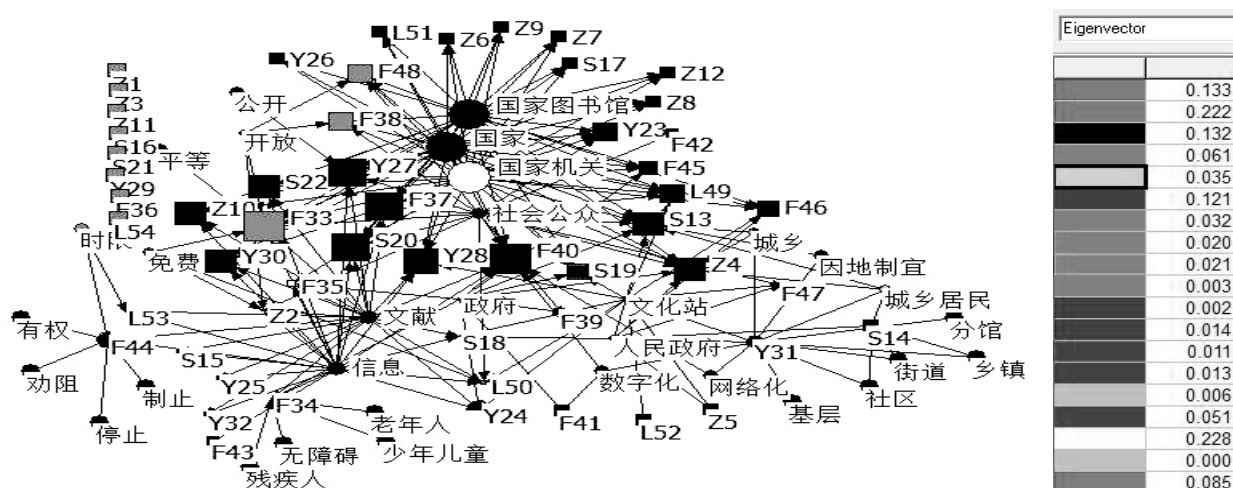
L51 Z6 Z9 Z7 Y26 F48 S17 Z12 Z1 Z3 公开 国家图书馆 Z8 Z11 F38 S16 开放 国家 Y23 F42 S21 平等 国家机关 F45 Y29 Y27 F36 S22 L49 Z10 F37 F46 L54 F33 社会公众 S13 时限 城乡 S20 F40 免费 Y30 Y28 S19 Z4 因地制宜 F35 F47 城乡居民 Z2 文献 政府 文化站 L53 有权 F39 S14 分馆 F44 S15 S18 人民政府 Y31 劝阻 信息 街道 乡镇 L50 制止 Y25 数字化 网络化 社区 F34 基层 Y32 老年人 Y24 停止 F41 L52 Z5 F43 无障碍 少年儿童 残疾人

| Eigenvector | |
|---|---|
| | |
| | 0.133 |
| | 0.222 |
| | 0.132 |
| | 0.061 |
| | 0.035 |
| | 0.121 |
| | 0.032 |
| | 0.020 |
| | 0.021 |
| | 0.003 |
| | 0.002 |
| | 0.014 |
| | 0.011 |
| | 0.013 |
| | 0.006 |
| | 0.051 |
| | 0.228 |
| | 0.000 |
| | 0.085 |